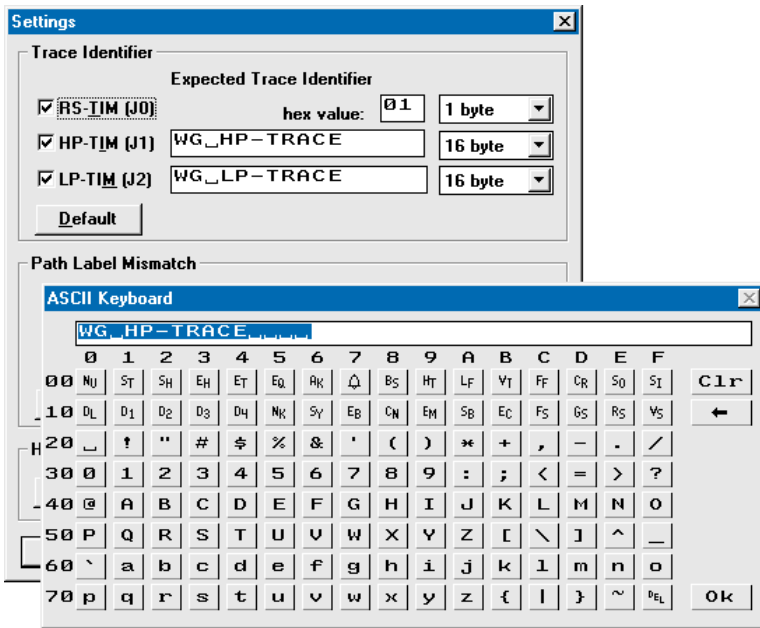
Settings

Trace Identifier

Expected Trace Identifier

RS-TIM (J0) hex value: 01 1 byte

HP-TIM (J1) WG␣HP-TRACE 16 byte

LP-TIM (J2) WG␣LP-TRACE 16 byte

Default

Path Label Mismatch

ASCII Keyboard

WG␣HP-TRACE␣␣␣␣␣

| | 0 | 1 | 2 | 3 | 4 | 5 | 6 | 7 | 8 | 9 | A | B | C | D | E | F | |
|---|---|---|---|---|---|---|---|---|---|---|---|---|---|---|---|---|---|
| 00 | NU | ST | SH | EH | ET | EQ | AK | 🔔 | BS | HT | LF | VT | FF | CR | SO | SI | Clr |
| 10 | DL | D1 | D2 | D3 | D4 | NK | SY | EB | CN | EM | SB | EC | FS | GS | RS | US | ← |
| 20 | ␣ | ! | " | # | $ | % | & | ' | ( | ) | * | + | , | - | . | / | |
| 30 | 0 | 1 | 2 | 3 | 4 | 5 | 6 | 7 | 8 | 9 | : | ; | < | = | > | ? | |
| 40 | @ | A | B | C | D | E | F | G | H | I | J | K | L | M | N | O | |
| 50 | P | Q | R | S | T | U | V | W | X | Y | Z | [ | \ | ] | ^ | _ | |
| 60 | ` | a | b | c | d | e | f | g | h | i | j | k | l | m | n | o | |
| 70 | p | q | r | s | t | u | v | w | x | y | z | { | \| | } | ~ | DEL | Ok |